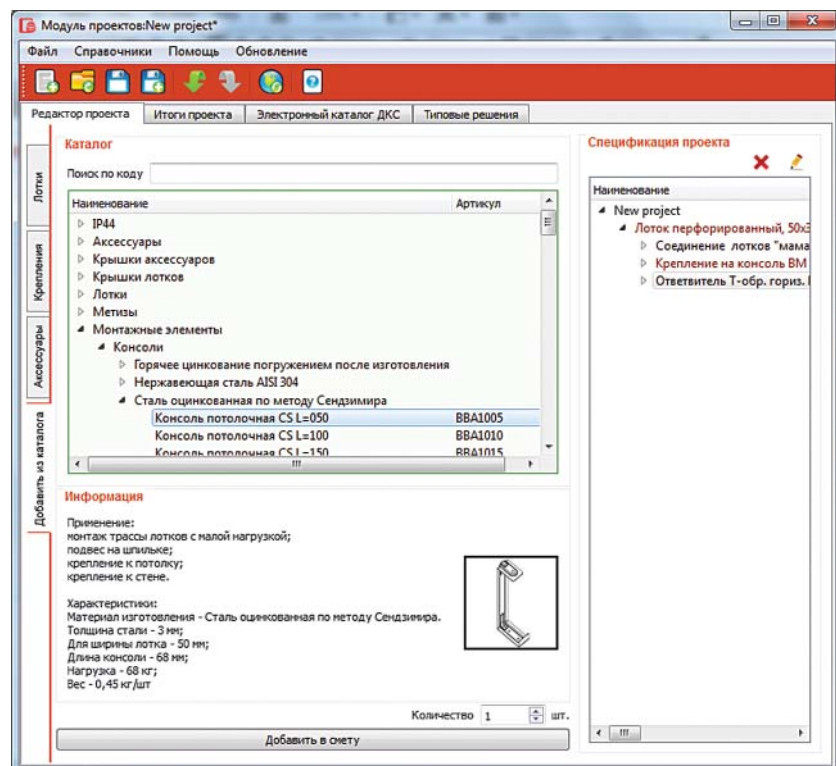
Модуль проектов:New project*

Файл Справочники Помощь Обновление

Редактор проекта | Итоги проекта | Электронный каталог ДКС | Типовые решения

Лотки
Крепления
Аксессуары
Добавить из каталога

Каталог

Поиск по коду

| Наименование | Артикул |
|---|---|
| IP44 | |
| Аксессуары | |
| Крышки аксессуаров | |
| Крышки лотков | |
| Лотки | |
| Метизы | |
| Монтажные элементы | |
| Консоли | |
| Горячее цинкование погружением после изготовления | |
| Нержавеющая сталь AISI 304 | |
| Сталь оцинкованная по методу Сендзимира | |
| Консоль потолочная CS L=050 | BBA1005 |
| Консоль потолочная CS L=100 | BBA1010 |
| Консоль потолочная CS L=150 | BBA1015 |

Информация

Применение:
монтаж трассы лотков с малой нагрузкой;
подвес на шпильке;
крепление к потолку;
крепление к стене.

Характеристики:
Материал изготовления - Сталь оцинкованная по методу Сендзимира.
Толщина стали - 3 мм;
Для ширины лотка - 50 мм;
Длина консоли - 68 мм;
Нагрузка - 68 кг;
Вес - 0,45 кг/шт

Количество 1 шт.

Добавить в смету

Спецификация проекта

Наименование
New project
Лоток перфорированный, 50x3
Соединение лотков "мама
Крепление на консоль BM
Ответвитель Т-обр. гориз.